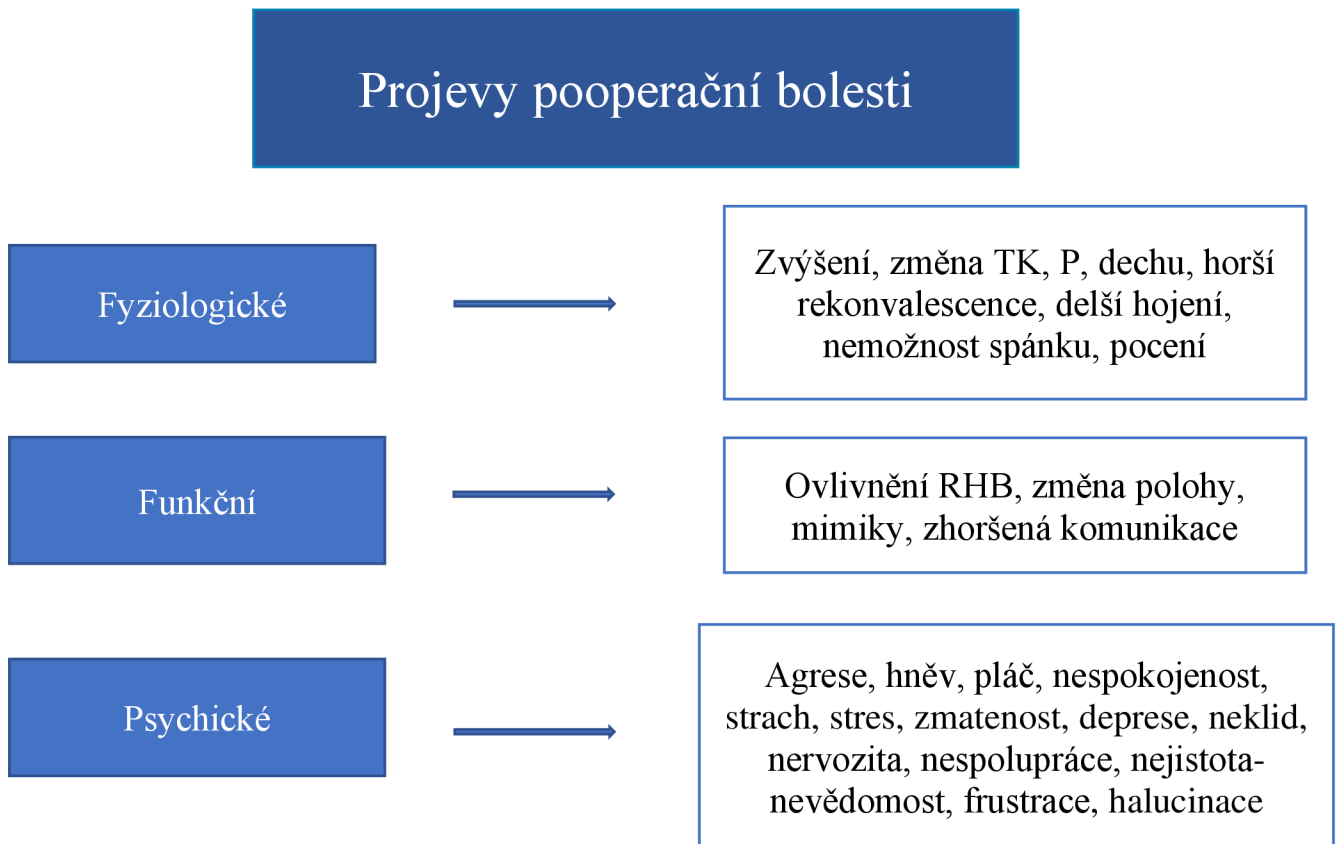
Projevy pooperační bolesti

Fyziologické

Zvýšení, změna TK, P, dechu, horší rekonvalescence, delší hojení, nemožnost spánku, pocení

Funkční

Ovlivnění RHB, změna polohy, mimiky, zhoršená komunikace

Psychické

Agrese, hněv, pláč, nespokojenost, strach, stres, zmatenost, deprese, neklid, nervozita, nespolupráce, nejistota-nevědomost, frustrace, halucinace